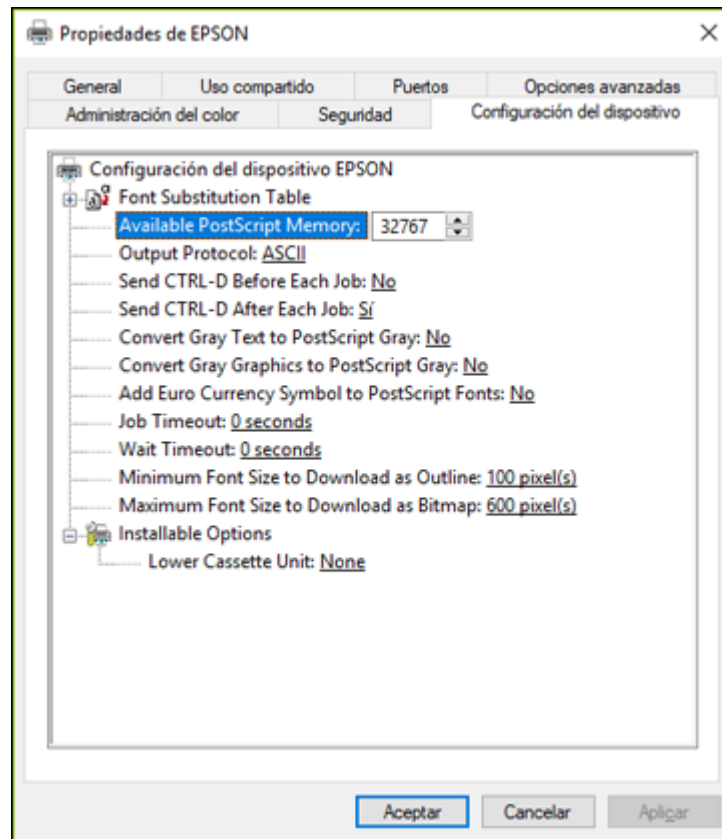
Propiedades de EPSON

×

General | Uso compartido | Puertos | Opciones avanzadas
Administración del color | Seguridad | Configuración del dispositivo

Configuración del dispositivo EPSON
Font Substitution Table
Available PostScript Memory: 32767
Output Protocol: ASCII
Send CTRL-D Before Each Job: No
Send CTRL-D After Each Job: Sí
Convert Gray Text to PostScript Gray: No
Convert Gray Graphics to PostScript Gray: No
Add Euro Currency Symbol to PostScript Fonts: No
Job Timeout: 0 seconds
Wait Timeout: 0 seconds
Minimum Font Size to Download as Outline: 100 pixel(s)
Maximum Font Size to Download as Bitmap: 600 pixel(s)
Installable Options
Lower Cassette Unit: None

Aceptar | Cancelar | Aplicar